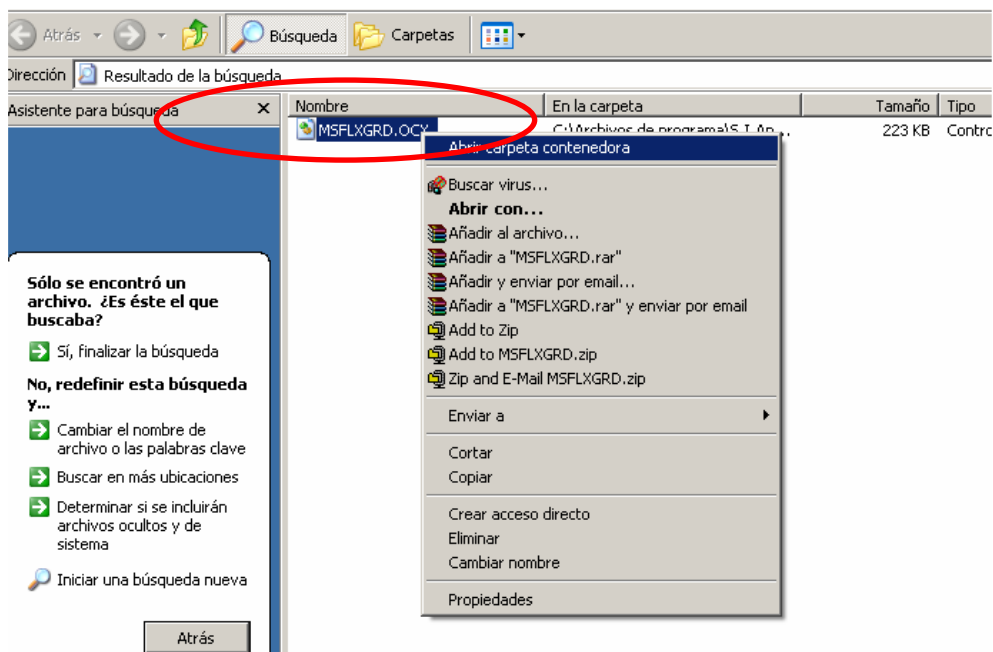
Atrás Búsqueda Carpetas

Dirección Resultado de la búsqueda

Asistente para búsqueda ×

| Nombre | En la carpeta | Tamaño | Tipo |
|---|---|---|---|
| MSFLXGRD.OCX | C:\Archivos de programa\S.I.Ap... | 223 KB | Contro |

Abrir carpeta contenedora
Buscar virus...
Abrir con...
Añadir al archivo...
Añadir a "MSFLXGRD.rar"
Añadir y enviar por email...
Añadir a "MSFLXGRD.rar" y enviar por email
Add to Zip
Add to MSFLXGRD.zip
Zip and E-Mail MSFLXGRD.zip
Enviar a
Cortar
Copiar
Crear acceso directo
Eliminar
Cambiar nombre
Propiedades

Sólo se encontró un archivo. ¿Es éste el que buscaba?

Sí, finalizar la búsqueda

No, redefinir esta búsqueda y...

Cambiar el nombre de archivo o las palabras clave

Buscar en más ubicaciones

Determinar si se incluirán archivos ocultos y de sistema

Iniciar una búsqueda nueva

Atrás